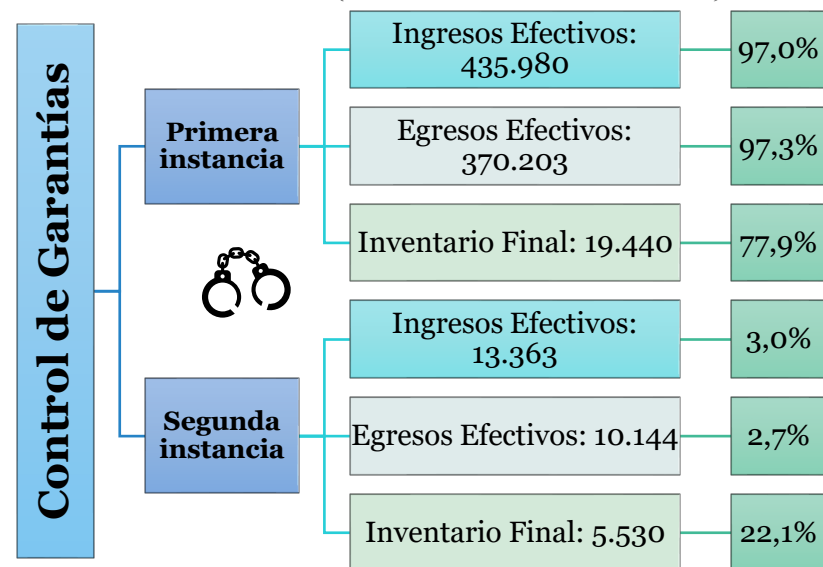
Control de Garantías

Primera instancia

Ingresos Efectivos: 435.980

97,0%

Egresos Efectivos: 370.203

97,3%

Inventario Final: 19.440

77,9%

Segunda instancia

Ingresos Efectivos: 13.363

3,0%

Egresos Efectivos: 10.144

2,7%

Inventario Final: 5.530

22,1%